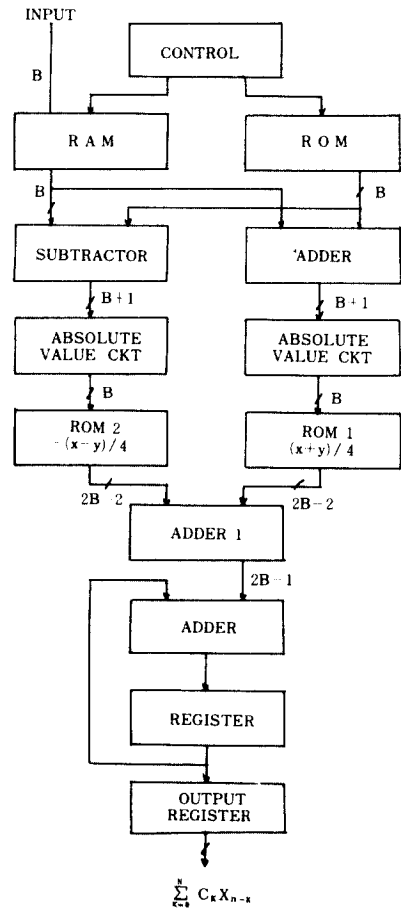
INPUT

B

CONTROL

RAM

ROM

B

B

SUBTRACTOR

'ADDER

B+1

B+1

ABSOLUTE VALUE CKT

ABSOLUTE VALUE CKT

B

B

ROM 2
$-(x-y)/4$

ROM 1
$(x+y)/4$

2B−2

2B−2

ADDER 1

2B−1

ADDER

REGISTER

OUTPUT REGISTER

$\sum_{K=0}^{N} C_K X_{n-K}$